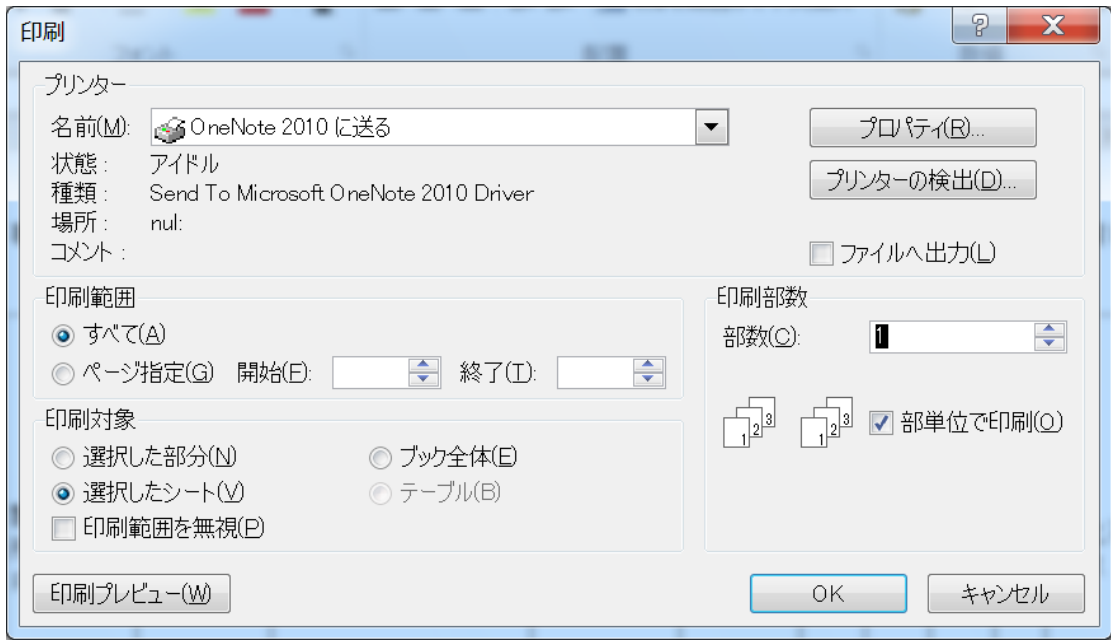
印刷

?

X

プリンター

名前(M): OneNote 2010 に送る

プロパティ(R)...

状態: アイドル

種類: Send To Microsoft OneNote 2010 Driver

プリンターの検出(D)...

場所: nul:

コメント:

ファイルへ出力(L)

印刷範囲

すべて(A)

ページ指定(G) 開始(F): 終了(T):

印刷部数

部数(C): 1

印刷対象

選択した部分(N)

ブック全体(E)

選択したシート(V)

テーブル(B)

印刷範囲を無視(P)

1 2 3 1 2 3 部単位で印刷(O)

印刷プレビュー(W)

OK

キャンセル